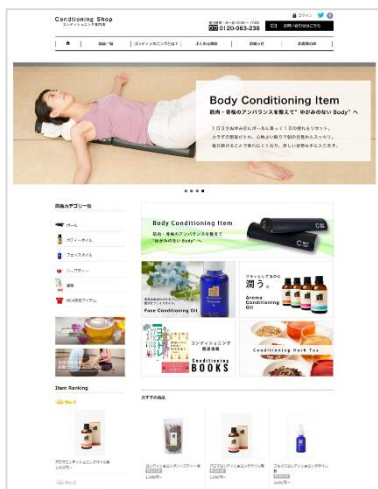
Conditioning Shop
コンディショニング専門店

0120-963-238

Body Conditioning Item
筋肉・骨格のアンバランスを整えて"ゆがみのないBody"へ

Body Conditioning Item
筋肉・骨格のアンバランスを整えて"ゆがみのないBody"へ

Face Conditioning Oil

潤う。
Aroma Conditioning Oil

Conditioning BOOKS

Conditioning Herb Tea

Item Ranking

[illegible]